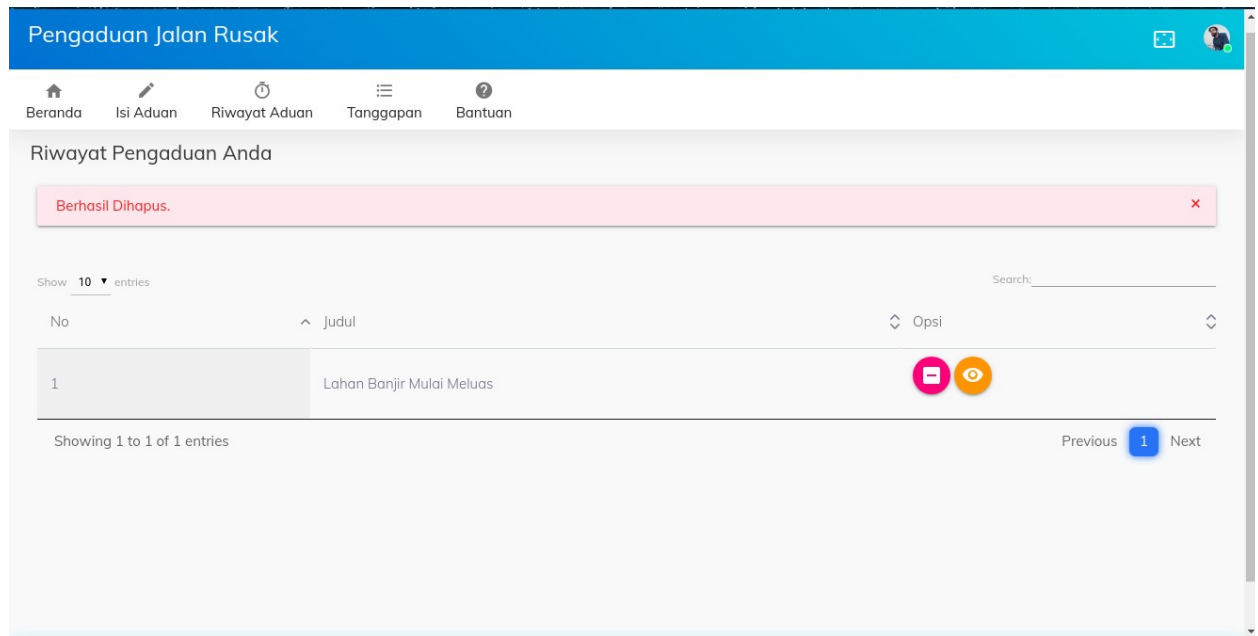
Pengaduan Jalan Rusak

Beranda
Isi Aduan
Riwayat Aduan
Tanggapan
Bantuan

Riwayat Pengaduan Anda

Berhasil Dihapus.
×

Show 10 entries
Search:

| No | Judul | Opsi |
|---|---|---|
| 1 | Lahan Banjir Mulai Meluas | |

Showing 1 to 1 of 1 entries
Previous 1 Next